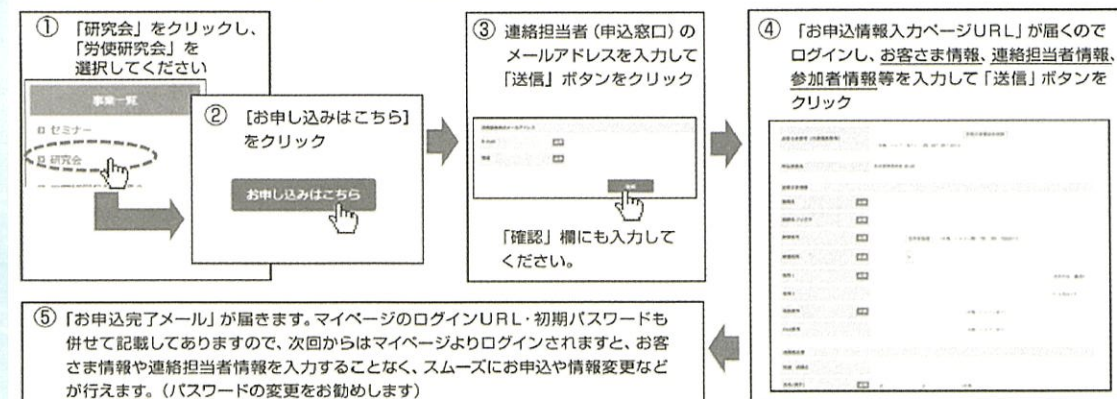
① 「研究会」をクリックし、「労使研究会」を選択してください

事業一覧

セミナー

研究会

② [お申し込みはこちら]をクリック

お申し込みはこちら

③ 連絡担当者（申込窓口）のメールアドレスを入力して「送信」ボタンをクリック

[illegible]

E-mail

確認

「確認」欄にも入力してください。

④ 「お申込情報入力ページURL」が届くのでログインし、お客さま情報、連絡担当者情報、参加者情報等を入力して「送信」ボタンをクリック

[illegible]

⑤ 「お申込完了メール」が届きます。マイページのログインURL・初期パスワードも併せて記載してありますので、次回からはマイページよりログインされますと、お客さま情報や連絡担当者情報を入力することなく、スムーズにお申込や情報変更などが行えます。（パスワードの変更をお勧めします）